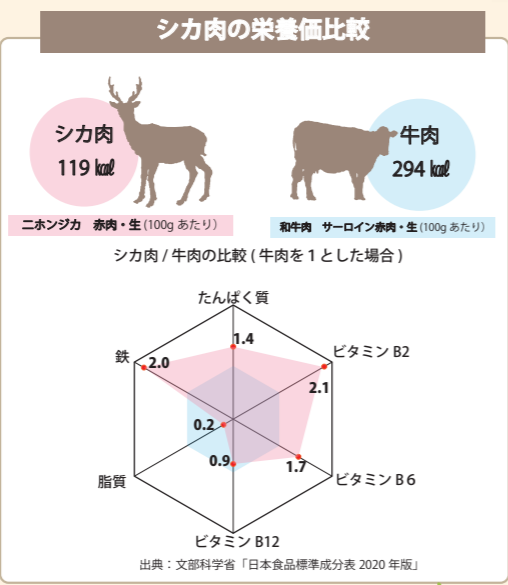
シカ肉の栄養価比較

シカ肉
119 kcal

牛肉
294 kcal

ニホンジカ　赤肉・生 (100g あたり)

和牛肉　サーロイン赤肉・生 (100g あたり)

シカ肉 / 牛肉の比較 ( 牛肉を 1 とした場合 )

たんぱく質
1.4
ビタミン B2
2.1
鉄
2.0
0.2
0.9
1.7
ビタミン B6
脂質
ビタミン B12

出典：文部科学省「日本食品標準成分表 2020 年版」